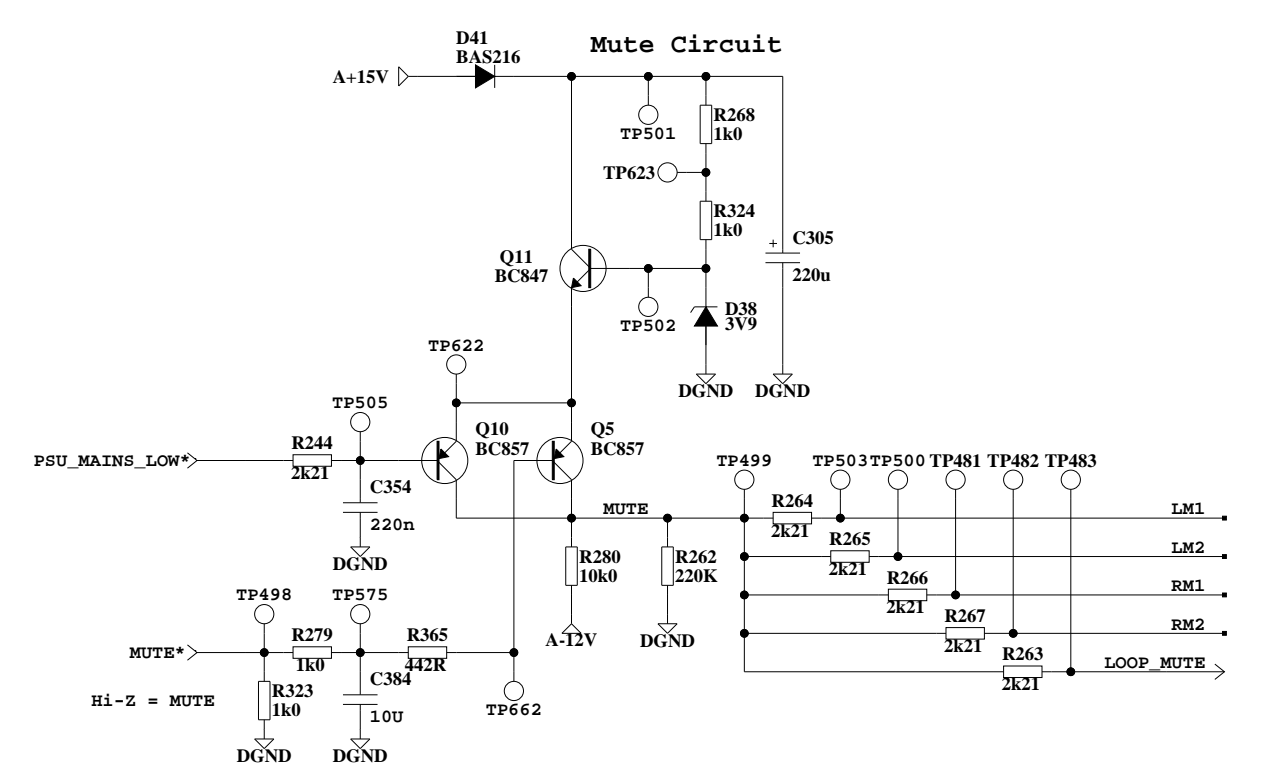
Mute Circuit

D41
BAS216
A+15V
TP501
R268
1k0
TP623
R324
1k0
C305
220u
Q11
BC847
TP502
D38
3V9
DGND
DGND
TP622
TP505
Q10
BC857
Q5
BC857
PSU_MAINS_LOW*
R244
2k21
C354
220n
DGND
MUTE
TP499
TP503
TP500
TP481
TP482
TP483
R264
2k21
LM1
R265
2k21
LM2
R266
2k21
RM1
R267
2k21
RM2
R263
2k21
LOOP_MUTE
R280
10k0
R262
220K
A-12V
DGND
TP498
TP575
MUTE*
R279
1k0
R365
442R
C384
10U
TP662
Hi-Z = MUTE
R323
1k0
DGND
DGND